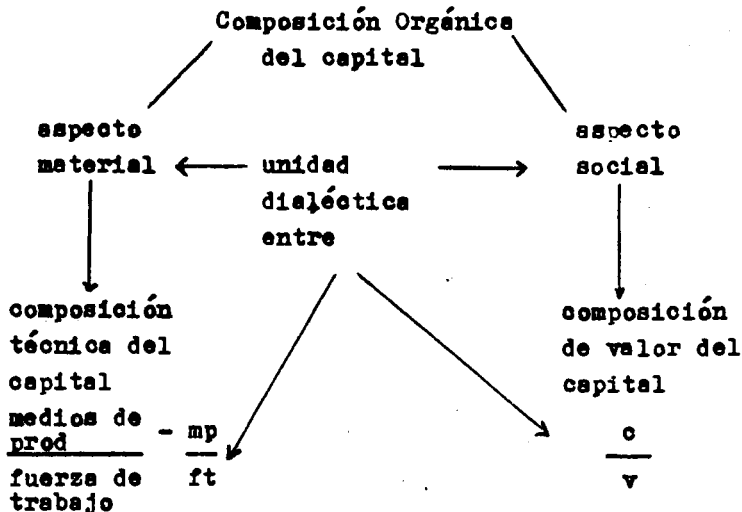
Composición Orgánica del capital

aspecto material

unidad dialéctica entre

aspecto social

composición técnica del capital

$\frac{\text{medios de prod}}{\text{fuerza de trabajo}} - \frac{mp}{ft}$

composición de valor del capital

$\frac{c}{v}$